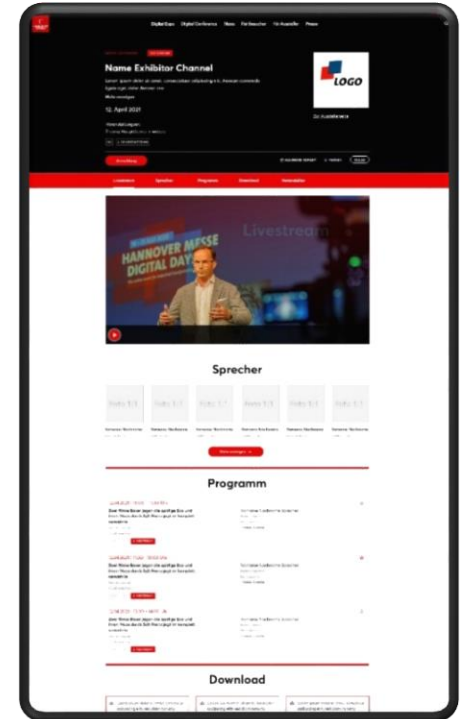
Digital Days Digital Conference News Für Besucher Für Aussteller Presse

Name Exhibitor Channel

Lorem ipsum dolor sit amet, consectetur adipiscing elit. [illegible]

12. April 2021

LOGO

Livestream Sprecher Programm Download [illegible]

HANNOVER MESSE DIGITAL DAYS

Livestream

Sprecher

Foto 1:1 Foto 1:1 Foto 1:1 Foto 1:1 Foto 1:1 Foto 1:1

Programm

Download